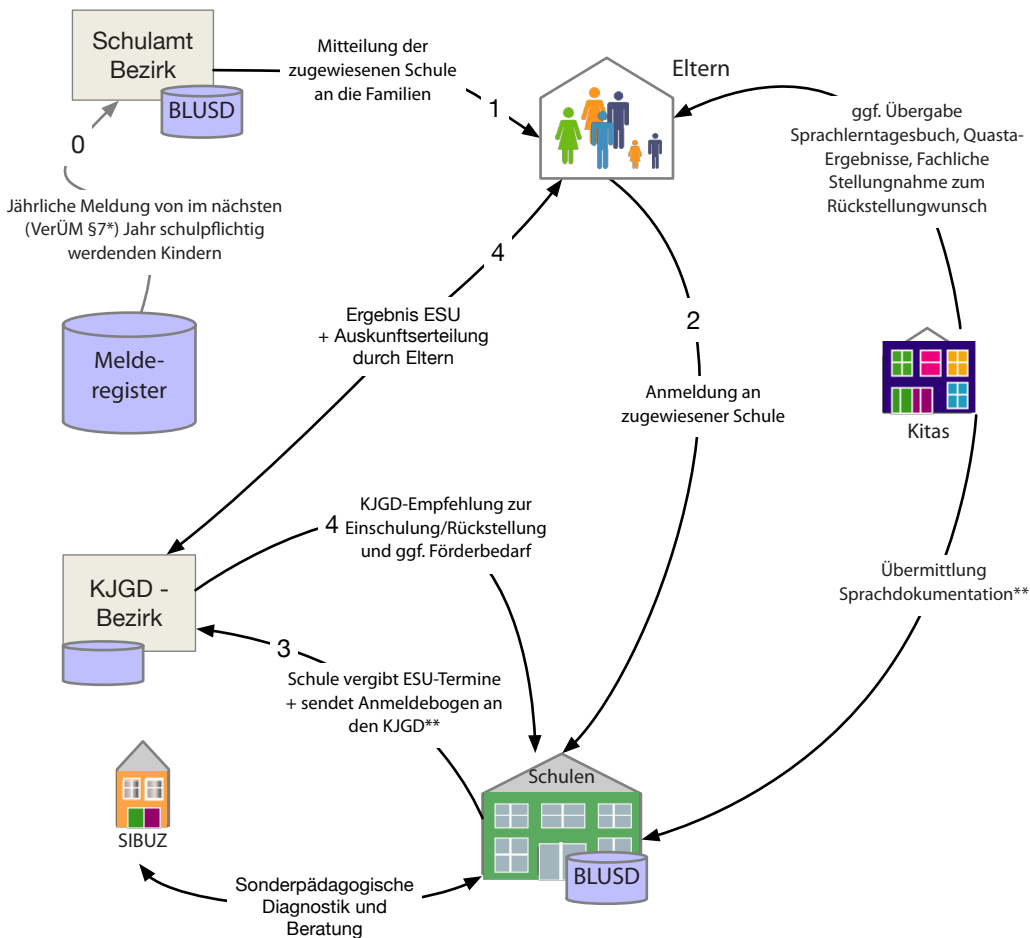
Schulamt Bezirk

BLUSD

Mitteilung der zugewiesenen Schule an die Familien

1

Eltern

ggf. Übergabe Sprachlerntagesbuch, Quasta-Ergebnisse, Fachliche Stellungnahme zum Rückstellungwunsch

0

Jährliche Meldung von im nächsten (VerÜM §7*) Jahr schulpflichtig werdenden Kindern

4

Ergebnis ESU + Auskunftserteilung durch Eltern

2

Anmeldung an zugewiesener Schule

Melde-register

Kitas

4

KJGD-Empfehlung zur Einschulung/Rückstellung und ggf. Förderbedarf

KJGD - Bezirk

Übermittlung Sprachdokumentation**

3

Schule vergibt ESU-Termine + sendet Anmeldebogen an den KJGD**

Schulen

SIBUZ

BLUSD

Sonderpädagogische Diagnostik und Beratung